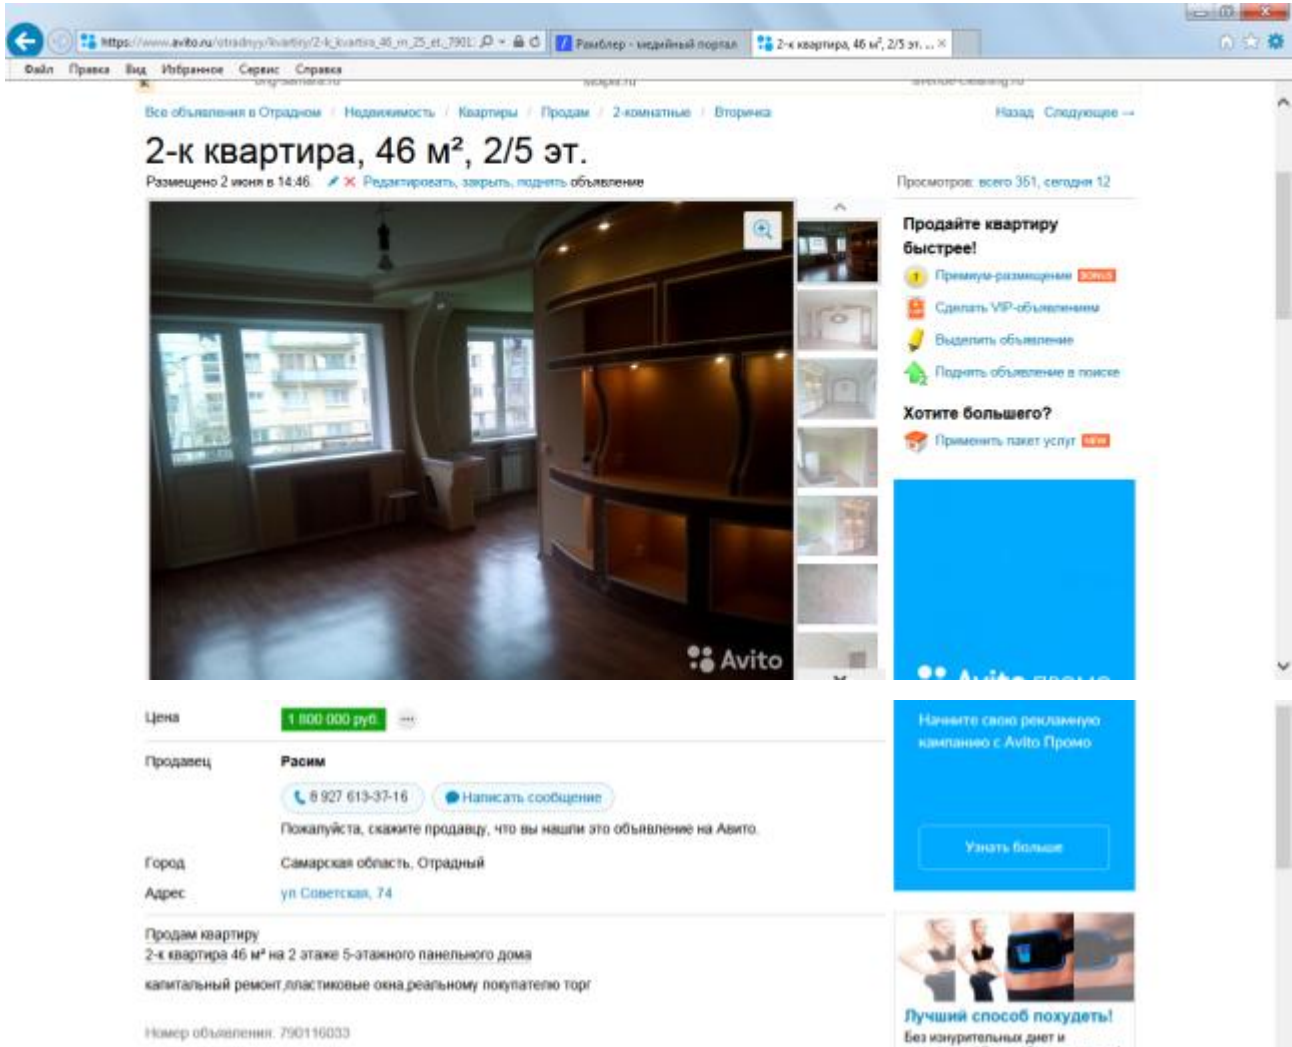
https://www.avito.ru/otradnyy/kvartiry/2-k_kvartira_46_m_25_et_7901 Рамблер - медийный портал 2-к квартира, 46 м², 2/5 эт. ...

Файл Правка Вид Избранное Сервис Справка

Все объявления в Отрадном / Недвижимость / Квартиры / Продам / 2-комнатные / Вторичка

Назад Следующее →

2-к квартира, 46 м², 2/5 эт.

Размещено 2 июня в 14:46. Редактировать, закрыть, поднять объявление

Просмотров: всего 351, сегодня 12

Продайте квартиру быстрее!

Премиум-размещение

Сделать VIP-объявлением

Выделить объявление

Поднять объявление в поиске

Хотите большего?

Применить пакет услуг NEW

Avito

Цена 1 800 000 руб.

Продавец Расим

8 927 613-37-16 Написать сообщение

Пожалуйста, скажите продавцу, что вы нашли это объявление на Авито.

Город Самарская область, Отрадный

Адрес ул Советская, 74

Начните свою рекламную кампанию с Avito Промо

Узнать больше

Продам квартиру
2-к квартира 46 м² на 2 этаже 5-этажного панельного дома

капитальный ремонт,пластиковые окна,реальному покупателю торг

Номер объявления: 790116033

Лучший способ похудеть!

Без изнурительных диет и